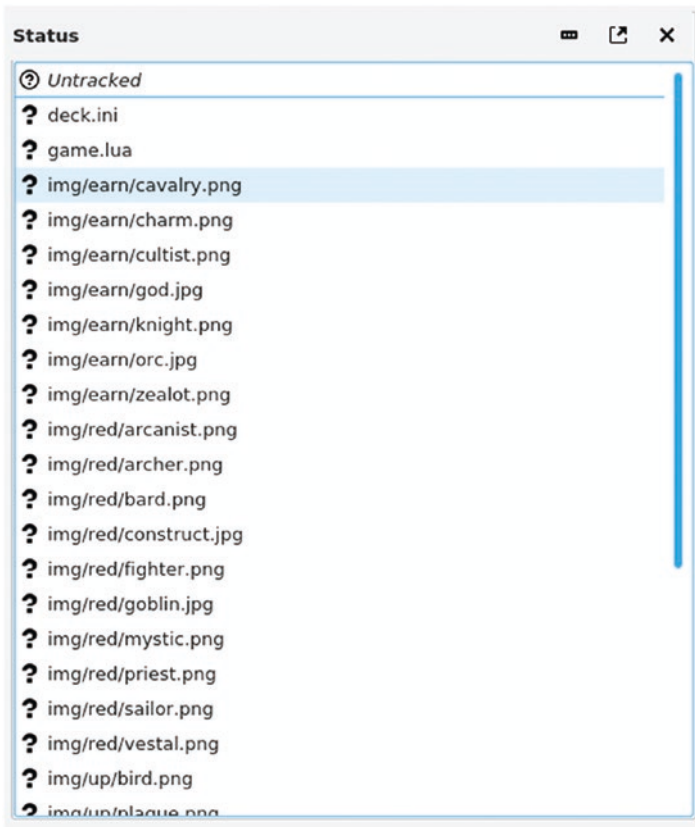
Status

Untracked
? deck.ini
? game.lua
? img/earn/cavalry.png
? img/earn/charm.png
? img/earn/cultist.png
? img/earn/god.jpg
? img/earn/knight.png
? img/earn/orc.jpg
? img/earn/zealot.png
? img/red/arcanist.png
? img/red/archer.png
? img/red/bard.png
? img/red/construct.jpg
? img/red/fighter.png
? img/red/goblin.jpg
? img/red/mystic.png
? img/red/priest.png
? img/red/sailor.png
? img/red/vestal.png
? img/up/bird.png
? img/up/plague.png